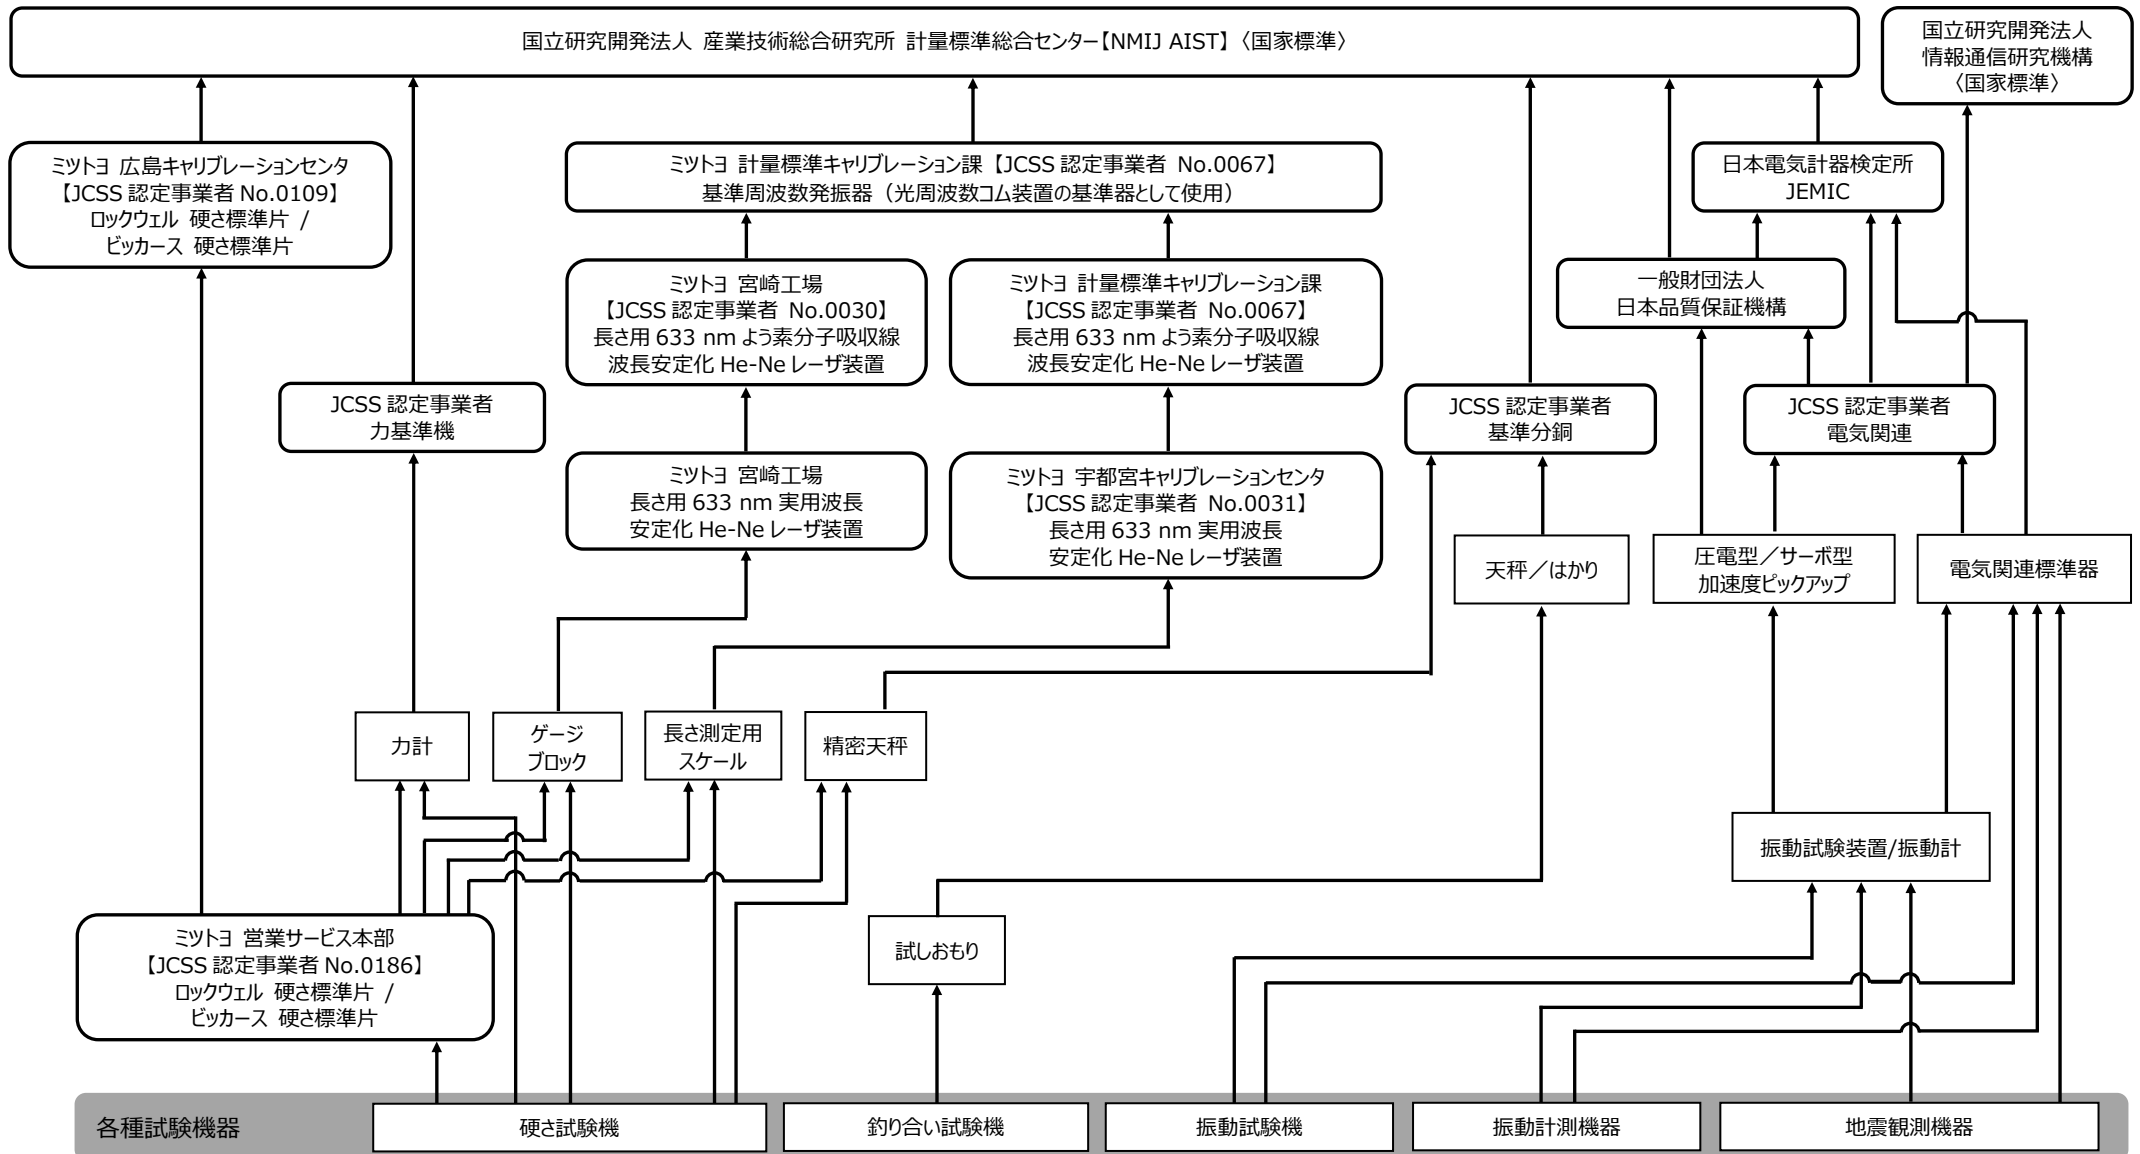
国立研究開発法人 産業技術総合研究所 計量標準総合センター【NMIJ AIST】〈国家標準〉

国立研究開発法人
情報通信研究機構
〈国家標準〉

ミツトヨ 広島キャリブレーションセンタ
【JCSS 認定事業者 No.0109】
ロックウェル 硬さ標準片 /
ビッカース 硬さ標準片

ミツトヨ 計量標準キャリブレーション課【JCSS 認定事業者 No.0067】
基準周波数発振器（光周波数コム装置の基準器として使用）

日本電気計器検定所
JEMIC

ミツトヨ 宮崎工場
【JCSS 認定事業者 No.0030】
長さ用 633 nm よう素分子吸収線
波長安定化 He-Ne レーザ装置

ミツトヨ 計量標準キャリブレーション課
【JCSS 認定事業者 No.0067】
長さ用 633 nm よう素分子吸収線
波長安定化 He-Ne レーザ装置

一般財団法人
日本品質保証機構

JCSS 認定事業者
力基準機

JCSS 認定事業者
基準分銅

JCSS 認定事業者
電気関連

ミツトヨ 宮崎工場
長さ用 633 nm 実用波長
安定化 He-Ne レーザ装置

ミツトヨ 宇都宮キャリブレーションセンタ
【JCSS 認定事業者 No.0031】
長さ用 633 nm 実用波長
安定化 He-Ne レーザ装置

天秤／はかり

圧電型／サーボ型
加速度ピックアップ

電気関連標準器

力計

ゲージ
ブロック

長さ測定用
スケール

精密天秤

振動試験装置/振動計

ミツトヨ 営業サービス本部
【JCSS 認定事業者 No.0186】
ロックウェル 硬さ標準片 /
ビッカース 硬さ標準片

試しおもり

各種試験機器

硬さ試験機

釣り合い試験機

振動試験機

振動計測機器

地震観測機器